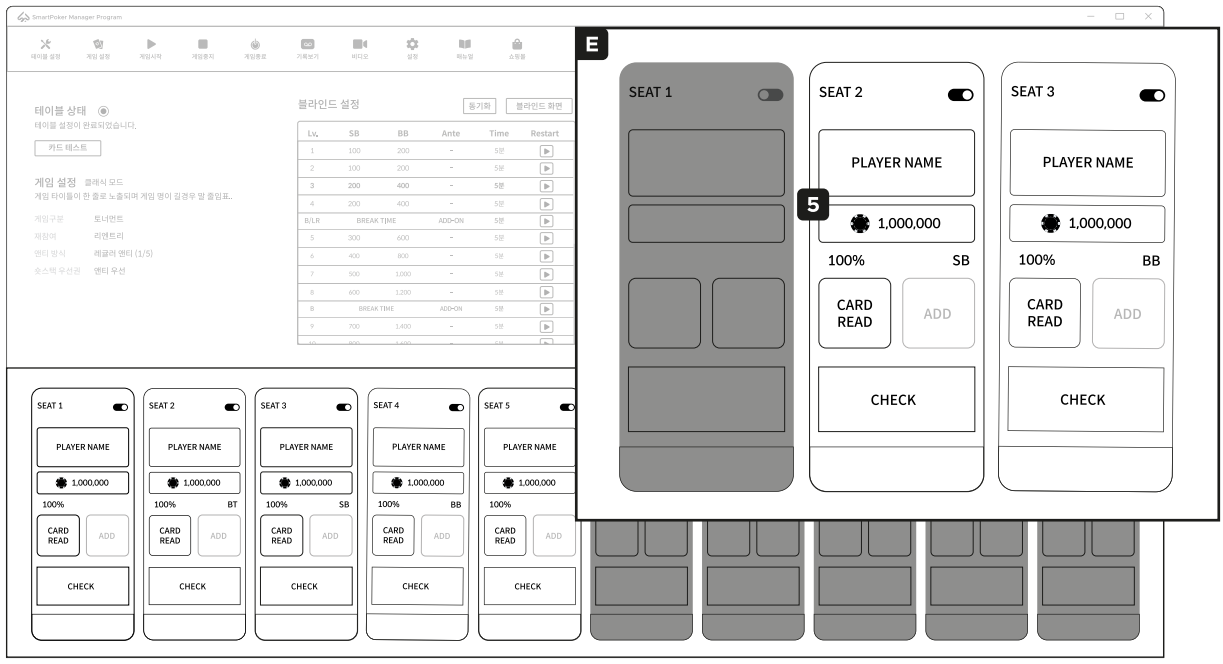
SmartPoker Manager Program

테이블 설정 게임 설정 게임시작 게임중지 게임종료 기록보기 비디오 설정 매뉴얼 쇼핑몰

테이블 상태
테이블 설정이 완료되었습니다.
카드 테스트

게임 설정 클래식 모드
게임 타이틀이 한 줄로 노출되며 게임 명이 길경우 말 줄임표..
게임구분 토너먼트
재참여 리엔트리
엔티 방식 레귤러 엔티 (1/5)
승스택 우선권 엔티 우선

블라인드 설정
동기화 블라인드 화면

| Lv. | SB | BB | Ante | Time | Restart |
|---|---|---|---|---|---|
| 1 | 100 | 200 | - | 5분 | |
| 2 | 100 | 200 | - | 5분 | |
| 3 | 200 | 400 | - | 5분 | |
| 4 | 200 | 400 | - | 5분 | |
| B/LR | BREAK TIME | | ADD-ON | 5분 | |
| 5 | 300 | 600 | - | 5분 | |
| 6 | 400 | 800 | - | 5분 | |
| 7 | 500 | 1,000 | - | 5분 | |
| 8 | 600 | 1,200 | - | 5분 | |
| 8 | BREAK TIME | | ADD-ON | 5분 | |
| 9 | 700 | 1,400 | - | 5분 | |
| 10 | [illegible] | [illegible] | - | 5분 | |

E

SEAT 1

SEAT 2
PLAYER NAME
5
1,000,000
100% SB
CARD READ
ADD
CHECK

SEAT 3
PLAYER NAME
1,000,000
100% BB
CARD READ
ADD
CHECK

SEAT 1
PLAYER NAME
1,000,000
100%
CARD READ
ADD
CHECK

SEAT 2
PLAYER NAME
1,000,000
100% BT
CARD READ
ADD
CHECK

SEAT 3
PLAYER NAME
1,000,000
100% SB
CARD READ
ADD
CHECK

SEAT 4
PLAYER NAME
1,000,000
100% BB
CARD READ
ADD
CHECK

SEAT 5
PLAYER NAME
1,000,000
100%
CARD READ
ADD
CHECK